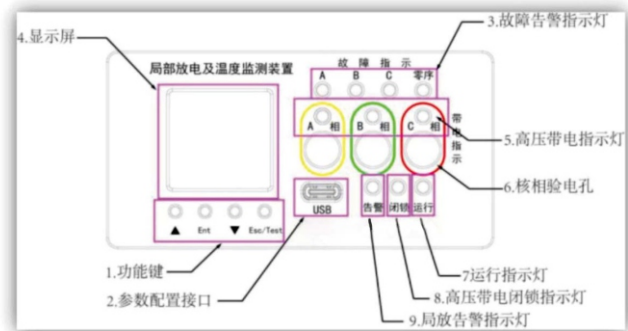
4.显示屏

局部放电及温度监测装置

故 障 指 示

A B C 零序

3.故障告警指示灯

A 相

B 相

C 相

带电指示

5.高压带电指示灯

6.核相验电孔

USB

告警

闭锁

运行

▲ Ent ▼ Esc/Test

1.功能键

2.参数配置接口

7运行指示灯

8.高压带电闭锁指示灯

9.局放告警指示灯